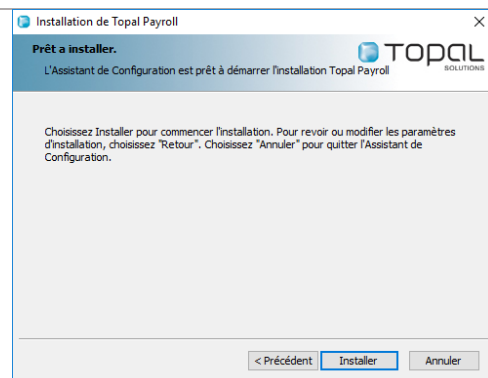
Installation de Topal Payroll

×

Prêt a installer.

L'Assistant de Configuration est prêt à démarrer l'installation Topal Payroll

TOPAL SOLUTIONS

Choisissez Installer pour commencer l'installation. Pour revoir ou modifier les paramètres d'installation, choisissez "Retour". Choisissez "Annuler" pour quitter l'Assistant de Configuration.

< Précédent

Installer

Annuler